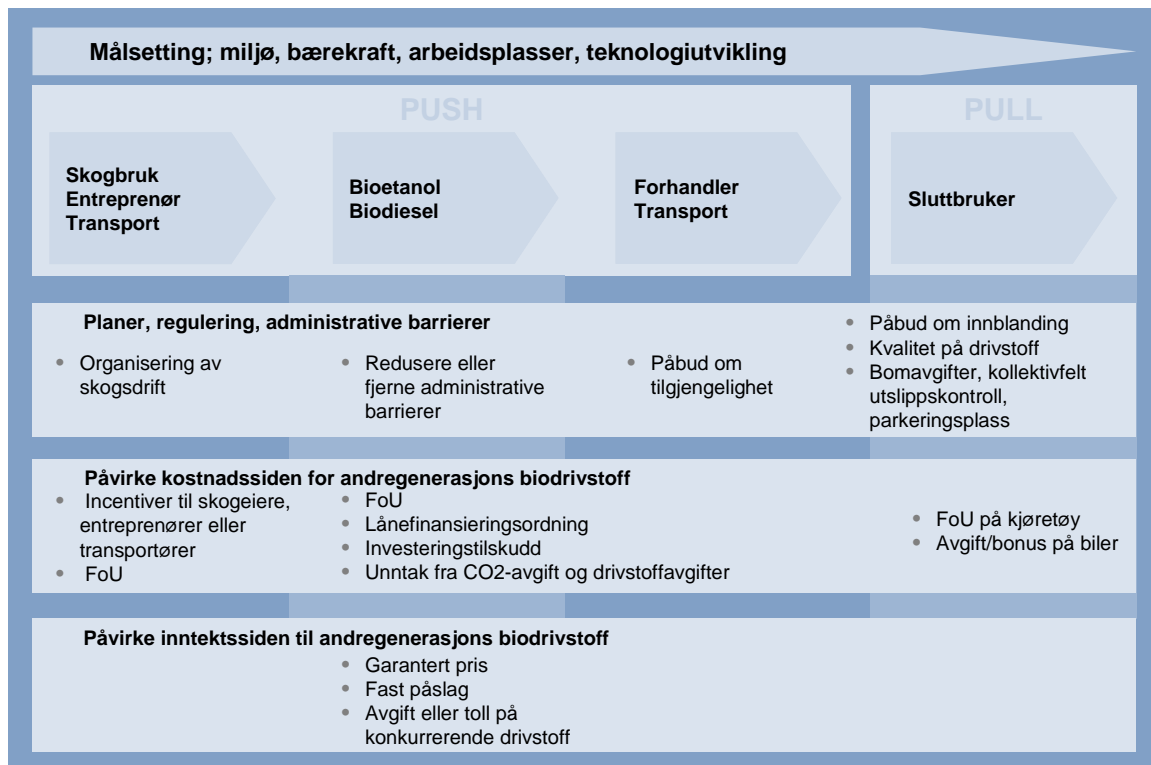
Målsetting; miljø, bærekraft, arbeidsplasser, teknologiutvikling

PUSH

PULL

Skogbruk
Entreprenør
Transport

Bioetanol
Biodiesel

Forhandler
Transport

Sluttbruker

Planer, regulering, administrative barrierer

- Organisering av skogsdrift
- Redusere eller fjerne administrative barrierer
- Påbud om tilgjengelighet
- Påbud om innblanding
- Kvalitet på drivstoff
- Bomavgifter, kollektivfelt utslippskontroll, parkeringsplass

Påvirke kostnadssiden for andregenerasjons biodrivstoff

- Incentiver til skogeiere, entreprenører eller transportører
- FoU
- FoU
- Lånefinansieringsordning
- Investeringstilskudd
- Unntak fra CO2-avgift og drivstoffavgifter
- FoU på kjøretøy
- Avgift/bonus på biler

Påvirke inntektssiden til andregenerasjons biodrivstoff

- Garantert pris
- Fast påslag
- Avgift eller toll på konkurrerende drivstoff